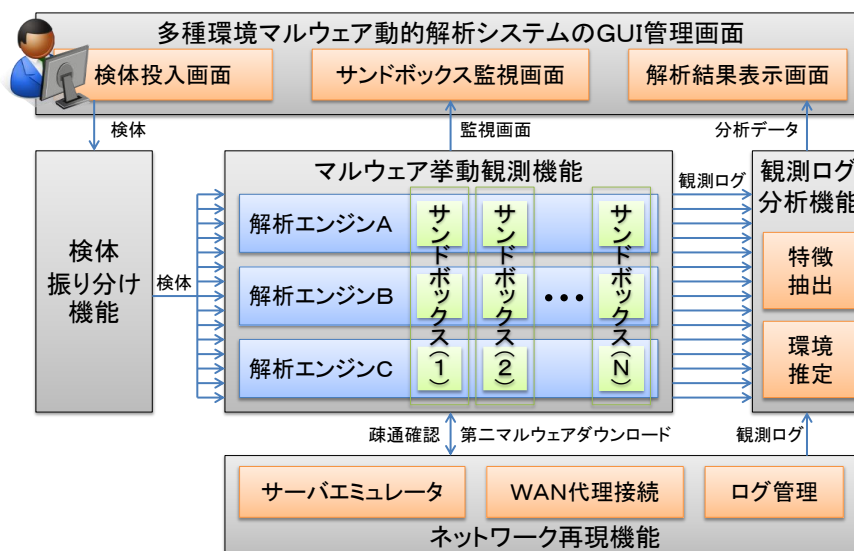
多種環境マルウェア動的解析システムのGUI管理画面

検体投入画面

サンドボックス監視画面

解析結果表示画面

検体

監視画面

分析データ

検体振り分け機能

検体

マルウェア挙動観測機能

解析エンジンA

解析エンジンB

解析エンジンC

サンドボックス(1)

サンドボックス(2)

•••

サンドボックス(N)

観測ログ

観測ログ分析機能

特徴抽出

環境推定

疎通確認

第二マルウェアダウンロード

観測ログ

サーバエミュレータ

WAN代理接続

ログ管理

ネットワーク再現機能